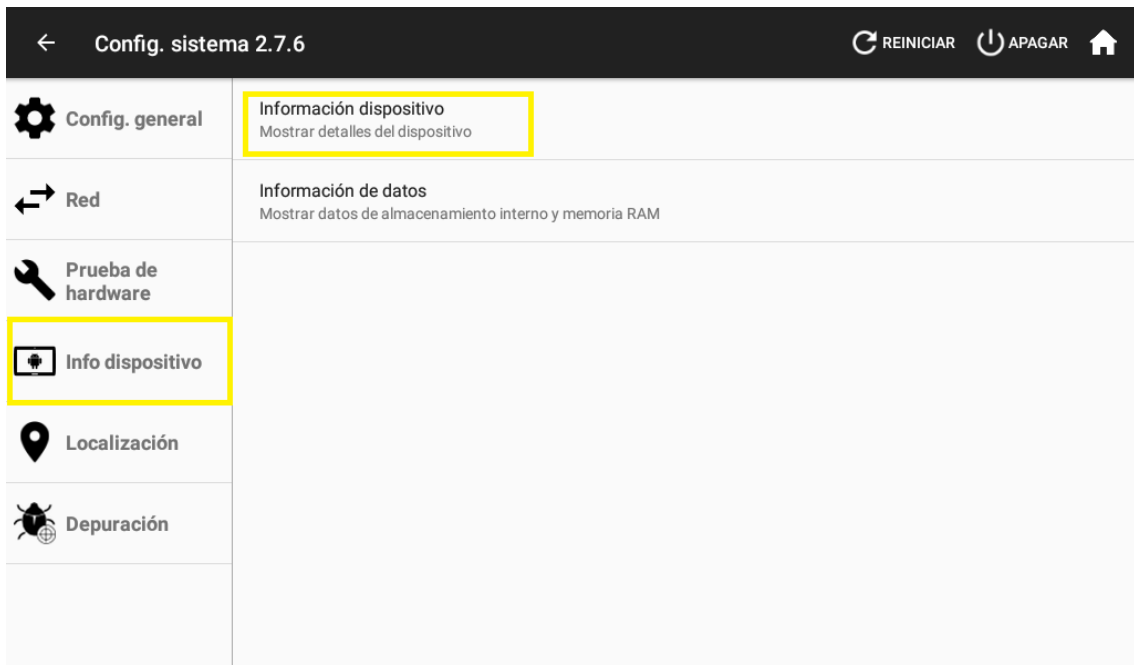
Config. sistema 2.7.6

REINICIAR APAGAR

Config. general

Red

Prueba de hardware

Info dispositivo

Localización

Depuración

Información dispositivo
Mostrar detalles del dispositivo

Información de datos
Mostrar datos de almacenamiento interno y memoria RAM